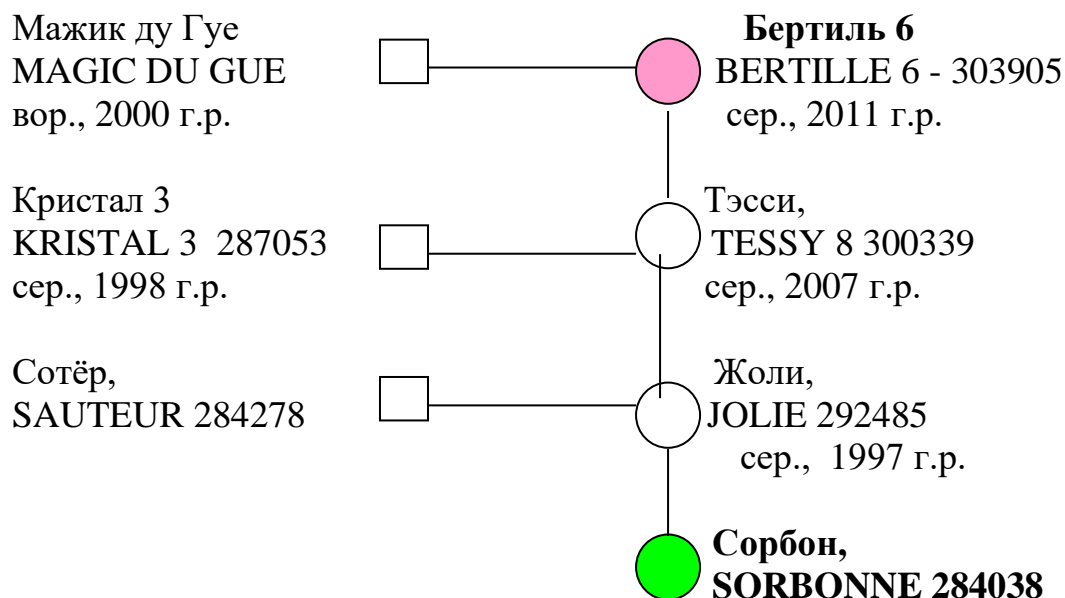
Мажик ду Гуе
MAGIC DU GUE
вор., 2000 г.р.

Бертиль 6
BERTILLE 6 - 303905
сер., 2011 г.р.

Кристал 3
KRISTAL 3 287053
сер., 1998 г.р.

Тэсси,
TESSY 8 300339
сер., 2007 г.р.

Сотёр,
SAUTEUR 284278

Жоли,
JOLIE 292485
сер., 1997 г.р.

Сорбон,
SORBONNE 284038